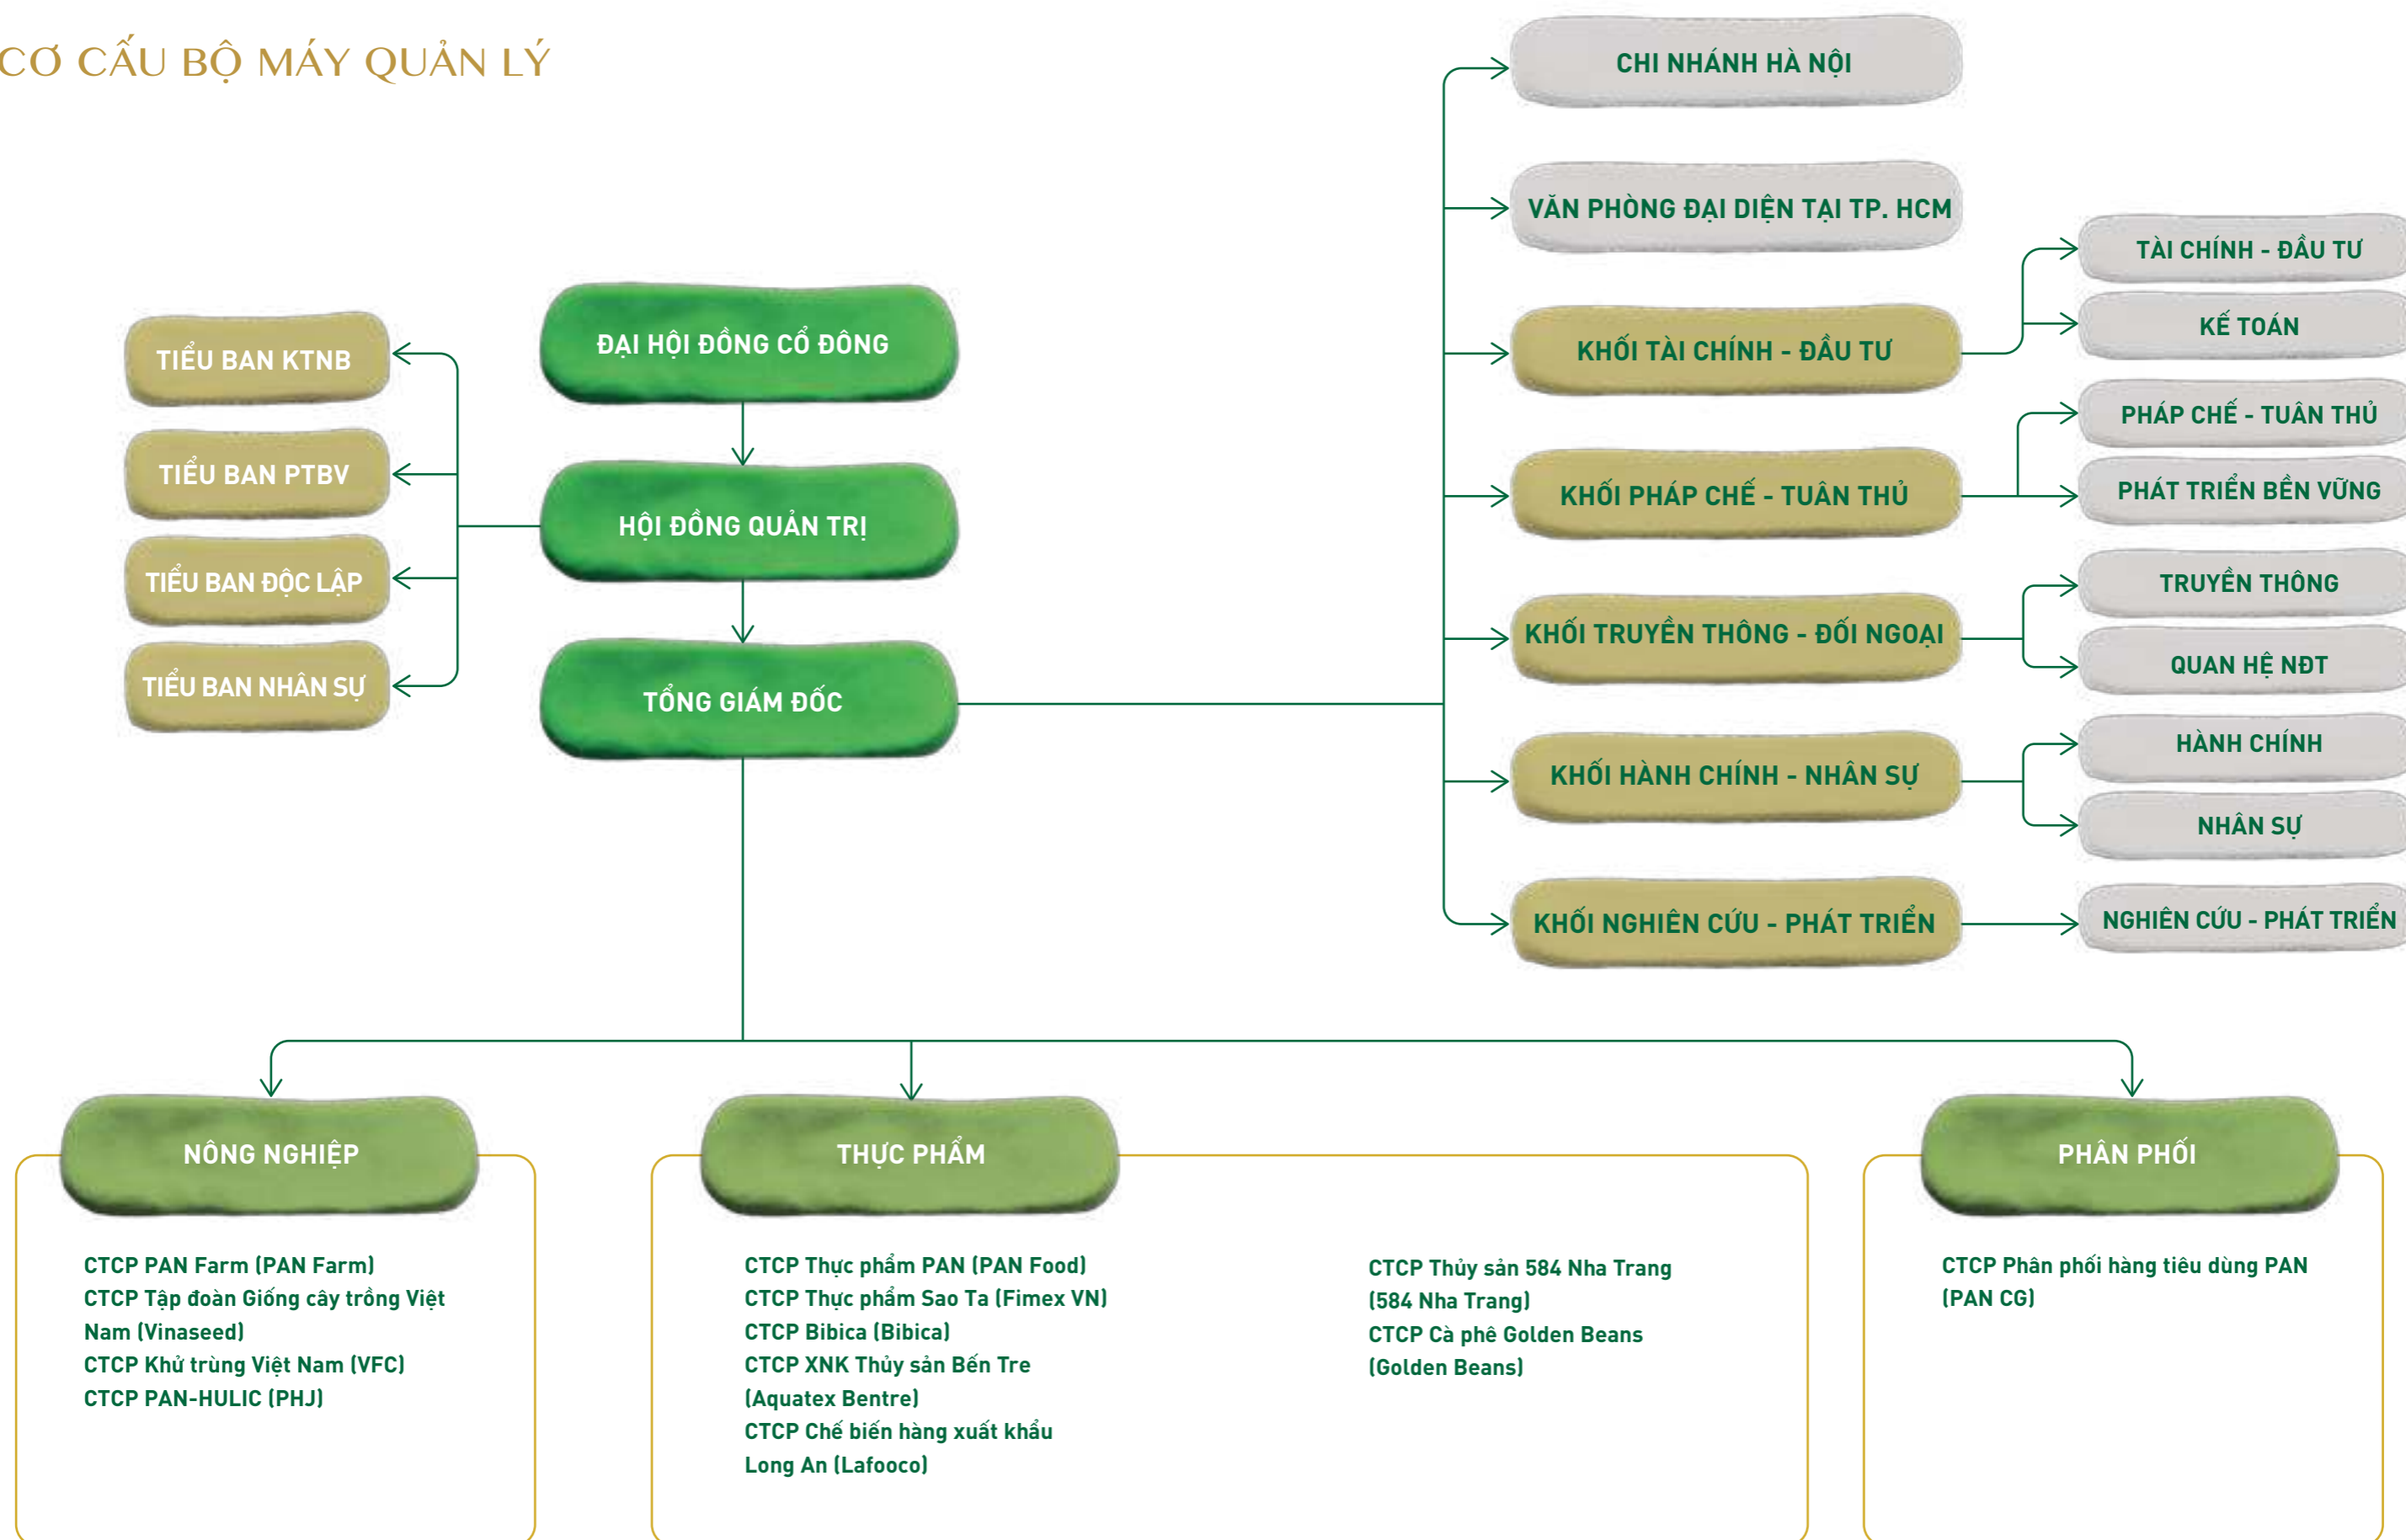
CƠ CẤU BỘ MÁY QUẢN LÝ

ĐẠI HỘI ĐỒNG CỔ ĐÔNG

HỘI ĐỒNG QUẢN TRỊ

TỔNG GIÁM ĐỐC

TIỂU BAN KTNB

TIỂU BAN PTBV

TIỂU BAN ĐỘC LẬP

TIỂU BAN NHÂN SỰ

CHI NHÁNH HÀ NỘI

VĂN PHÒNG ĐẠI DIỆN TẠI TP. HCM

KHỐI TÀI CHÍNH - ĐẦU TƯ

TÀI CHÍNH - ĐẦU TƯ

KẾ TOÁN

KHỐI PHÁP CHẾ - TUÂN THỦ

PHÁP CHẾ - TUÂN THỦ

PHÁT TRIỂN BỀN VỮNG

KHỐI TRUYỀN THÔNG - ĐỐI NGOẠI

TRUYỀN THÔNG

QUAN HỆ NĐT

KHỐI HÀNH CHÍNH - NHÂN SỰ

HÀNH CHÍNH

NHÂN SỰ

KHỐI NGHIÊN CỨU - PHÁT TRIỂN

NGHIÊN CỨU - PHÁT TRIỂN

NÔNG NGHIỆP

CTCP PAN Farm (PAN Farm)
CTCP Tập đoàn Giống cây trồng Việt Nam (Vinaseed)
CTCP Khử trùng Việt Nam (VFC)
CTCP PAN-HULIC (PHJ)

THỰC PHẨM

CTCP Thực phẩm PAN (PAN Food)
CTCP Thực phẩm Sao Ta (Fimex VN)
CTCP Bibica (Bibica)
CTCP XNK Thủy sản Bến Tre (Aquatex Bentre)
CTCP Chế biến hàng xuất khẩu Long An (Lafooco)

CTCP Thủy sản 584 Nha Trang (584 Nha Trang)
CTCP Cà phê Golden Beans (Golden Beans)

PHÂN PHỐI

CTCP Phân phối hàng tiêu dùng PAN (PAN CG)